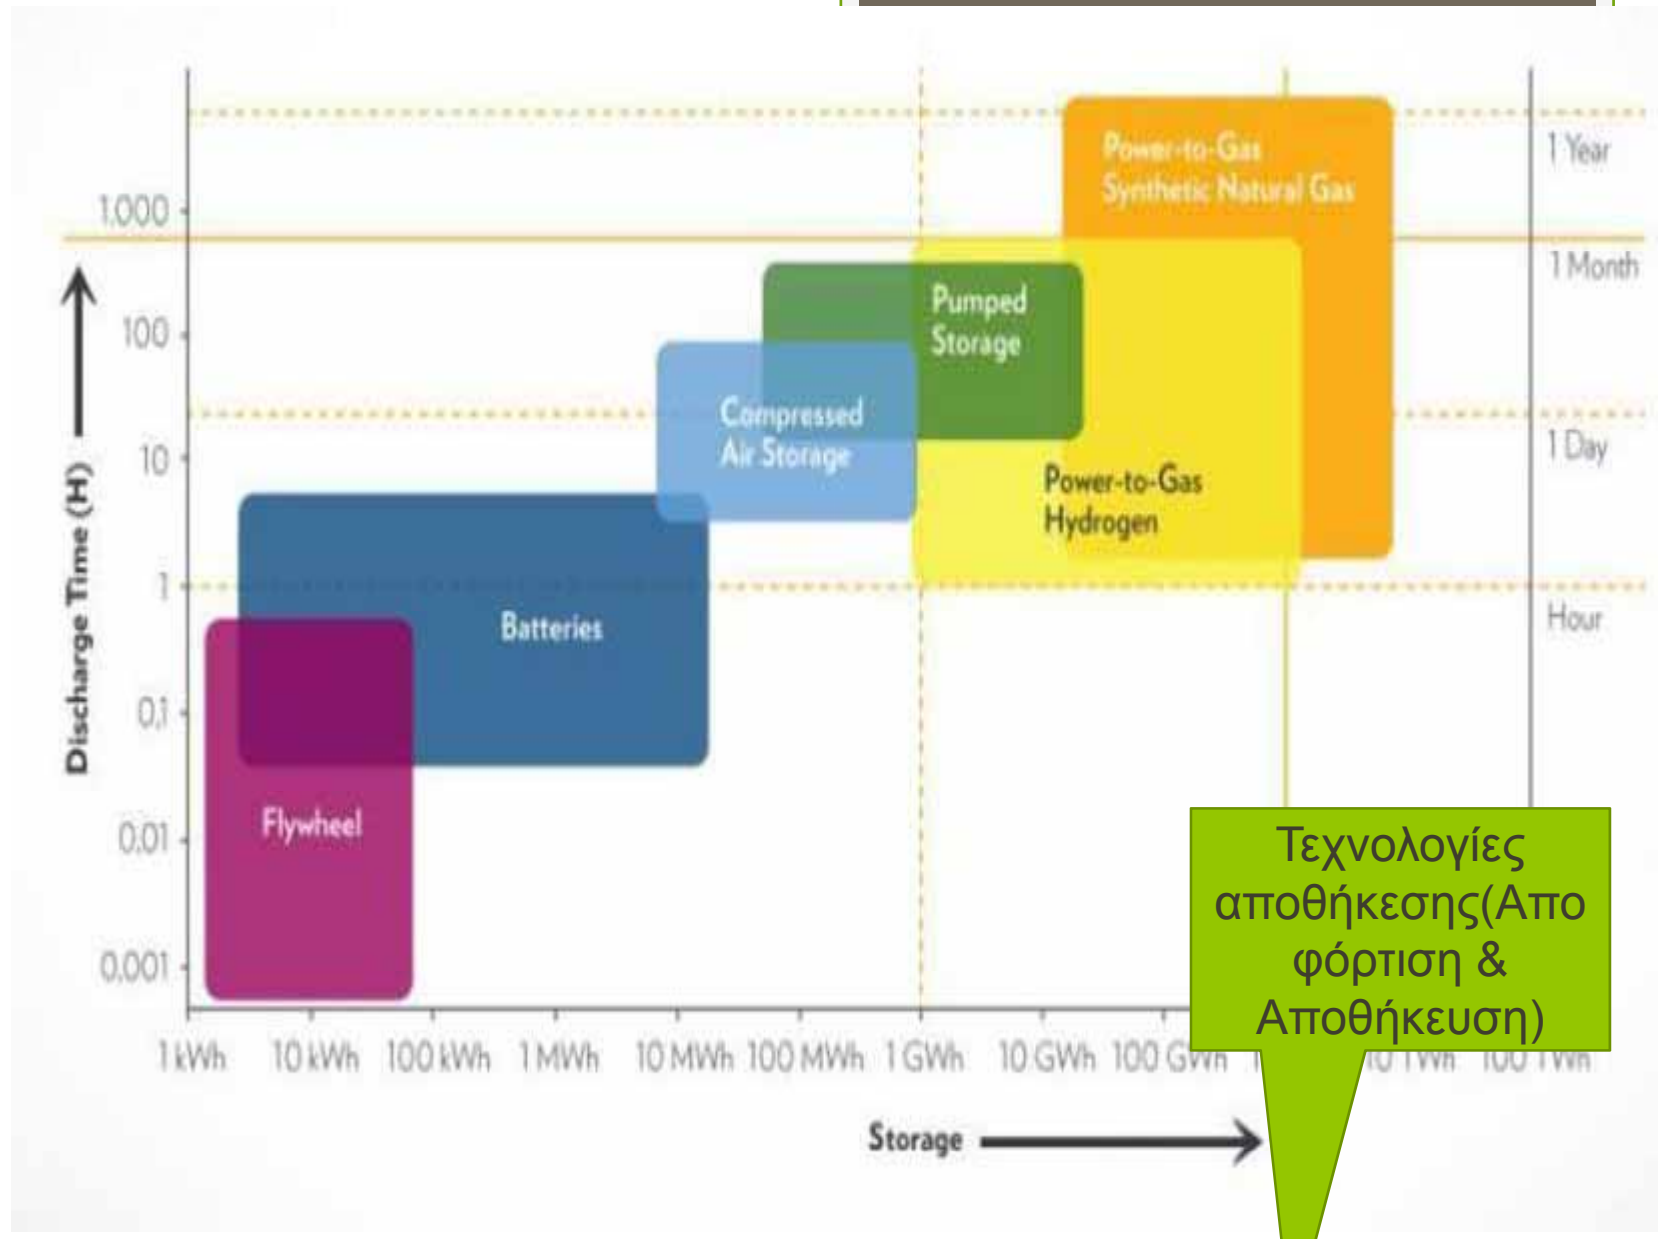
Discharge Time (H)

1.000
100
10
1
0,1
0,01
0,001

1 Year
1 Month
1 Day
Hour

Power-to-Gas
Synthetic Natural Gas

Pumped
Storage

Compressed
Air Storage

Power-to-Gas
Hydrogen

Batteries

Flywheel

1 kWh 10 kWh 100 kWh 1 MWh 10 MWh 100 MWh 1 GWh 10 GWh 100 GWh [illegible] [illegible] TWh 100 TWh

Storage

Τεχνολογίες αποθήκεσης(Απο φόρτιση & Αποθήκευση)